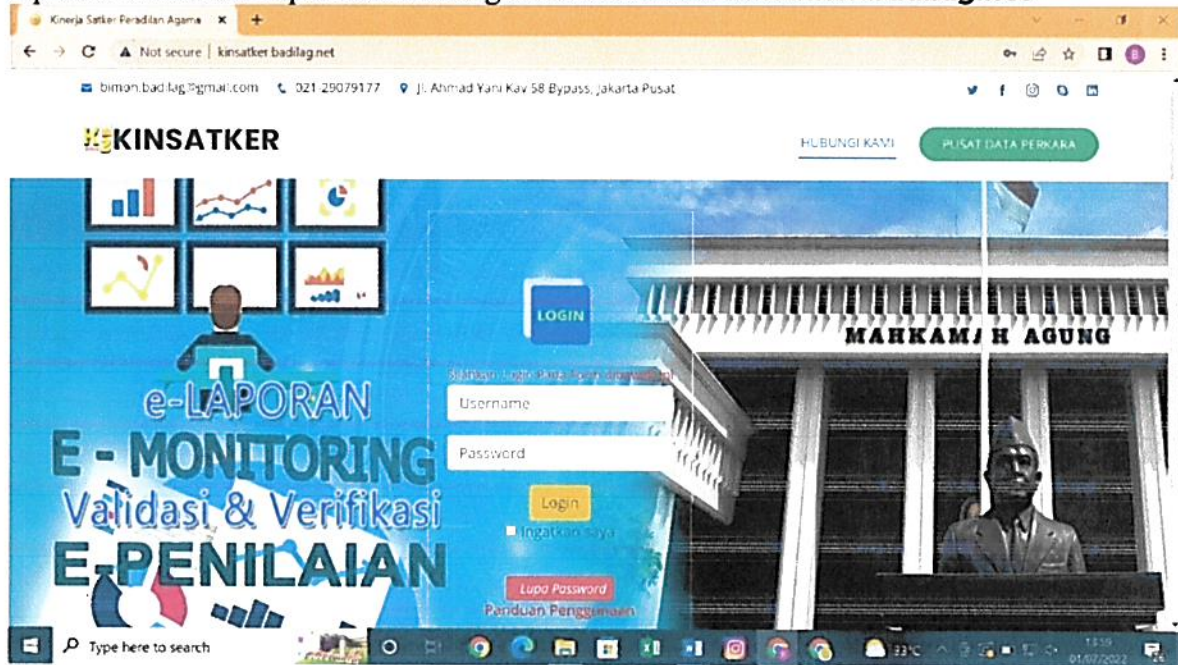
Kinerja Satker Peradilan Agama ×
+
Not secure | kinsatker.badilag.net
bimon.badilag@gmail.com 021 29079177 Jl. Ahmad Yani Kav 58 Bypass, Jakarta Pusat
KINSATKER
HUBUNGI KAMI
PUSAT DATA PERKARA
LOGIN
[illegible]
Username
Password
Login
Ingatkan saya
Lupa Password
Panduan Penggunaan
e-LAPORAN
E - MONITORING
Validasi & Verifikasi
E-PENILAIAN
MAHKAMAH AGUNG
Type here to search
33°C
13:59
01/07/2022